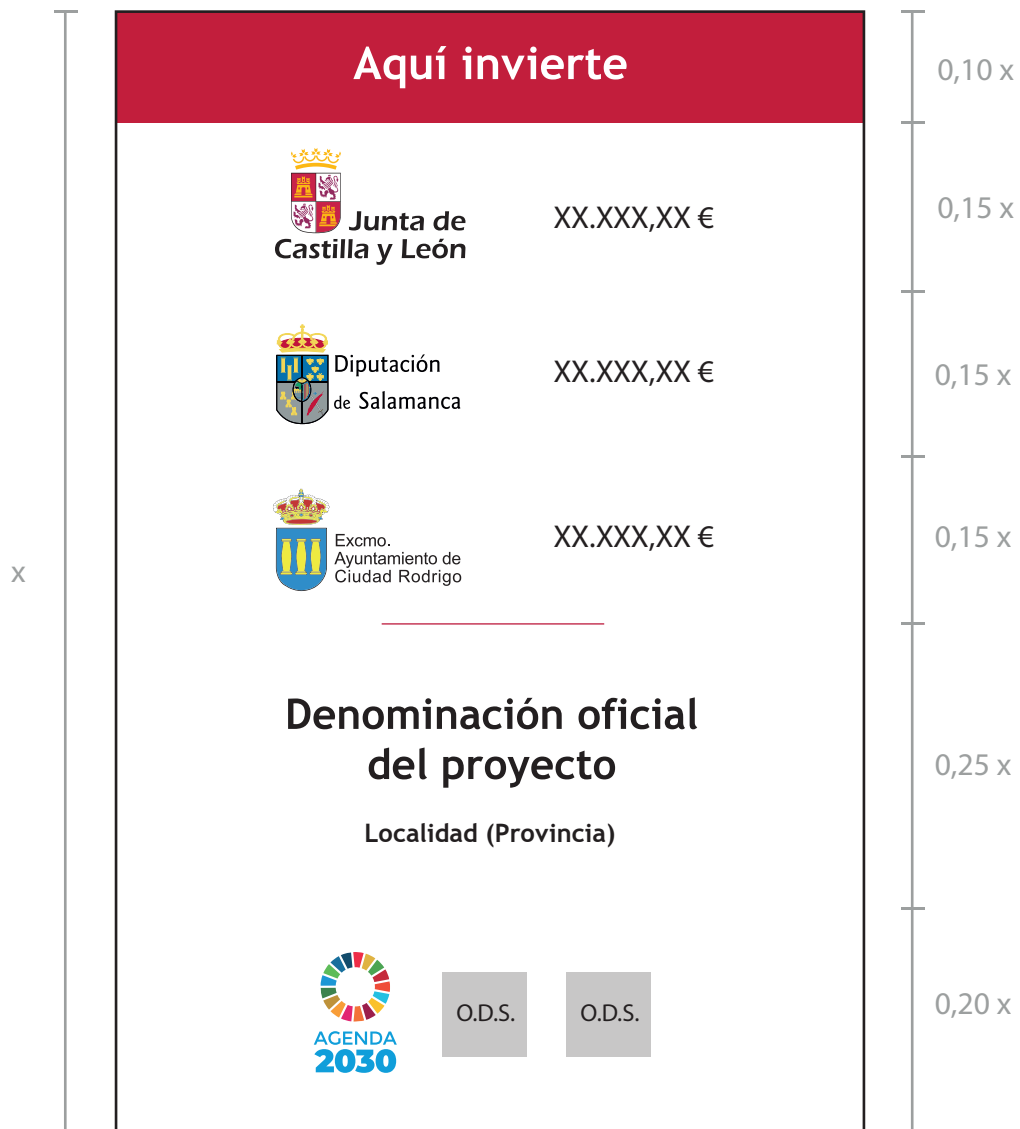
x

Aquí invierte

0,10 x

Junta de Castilla y León

XX.XXX,XX €

0,15 x

Diputación de Salamanca

XX.XXX,XX €

0,15 x

Excmo. Ayuntamiento de Ciudad Rodrigo

XX.XXX,XX €

0,15 x

Denominación oficial del proyecto

Localidad (Provincia)

0,25 x

AGENDA 2030

O.D.S.

O.D.S.

0,20 x